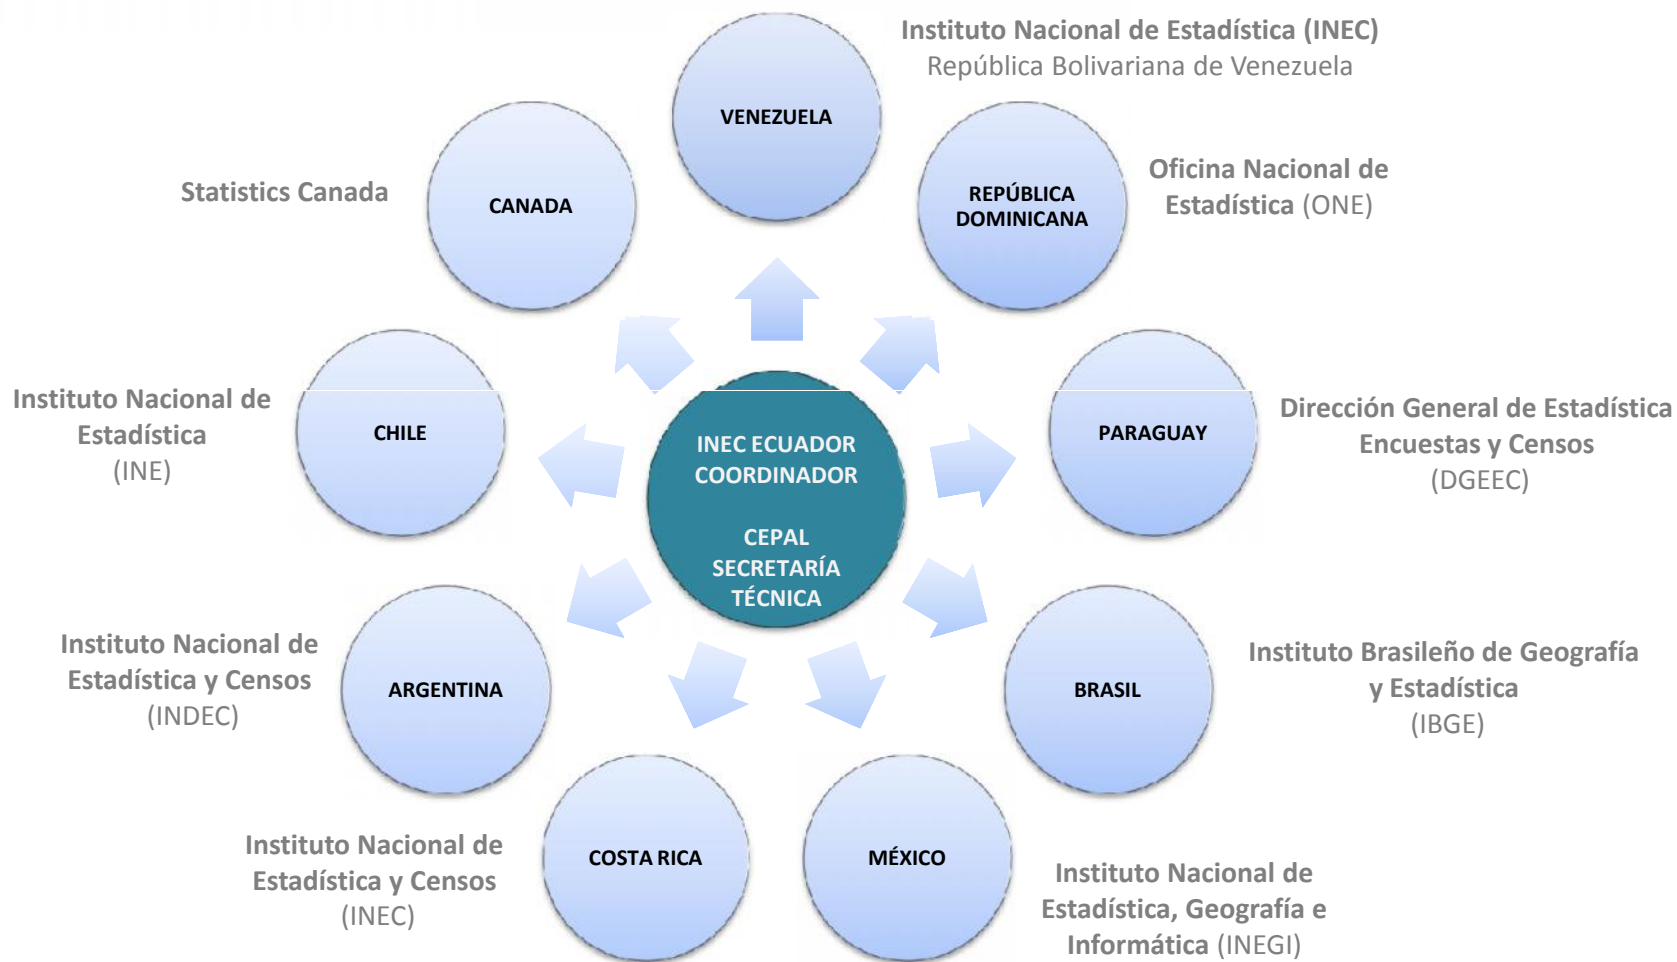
Instituto Nacional de Estadística (INEC)
República Bolivariana de Venezuela

VENEZUELA

Statistics Canada

CANADA

REPÚBLICA DOMINICANA

Oficina Nacional de Estadística (ONE)

Instituto Nacional de Estadística (INE)

CHILE

INEC ECUADOR COORDINADOR

CEPAL SECRETARÍA TÉCNICA

PARAGUAY

Dirección General de Estadística Encuestas y Censos (DGEEC)

Instituto Nacional de Estadística y Censos (INDEC)

ARGENTINA

BRASIL

Instituto Brasileño de Geografía y Estadística (IBGE)

Instituto Nacional de Estadística y Censos (INEC)

COSTA RICA

MÉXICO

Instituto Nacional de Estadística, Geografía e Informática (INEGI)